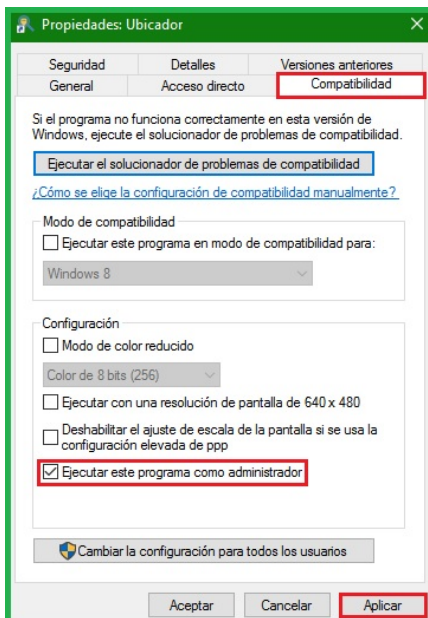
Propiedades: Ubicador

Seguridad
Detalles
Versiones anteriores
General
Acceso directo
Compatibilidad

Si el programa no funciona correctamente en esta versión de Windows, ejecute el solucionador de problemas de compatibilidad.

Ejecutar el solucionador de problemas de compatibilidad

¿Cómo se elige la configuración de compatibilidad manualmente?

Modo de compatibilidad

Ejecutar este programa en modo de compatibilidad para:

Windows 8

Configuración

Modo de color reducido

Color de 8 bits (256)

Ejecutar con una resolución de pantalla de 640 x 480

Deshabilitar el ajuste de escala de la pantalla si se usa la configuración elevada de ppp

Ejecutar este programa como administrador

Cambiar la configuración para todos los usuarios

Aceptar
Cancelar
Aplicar